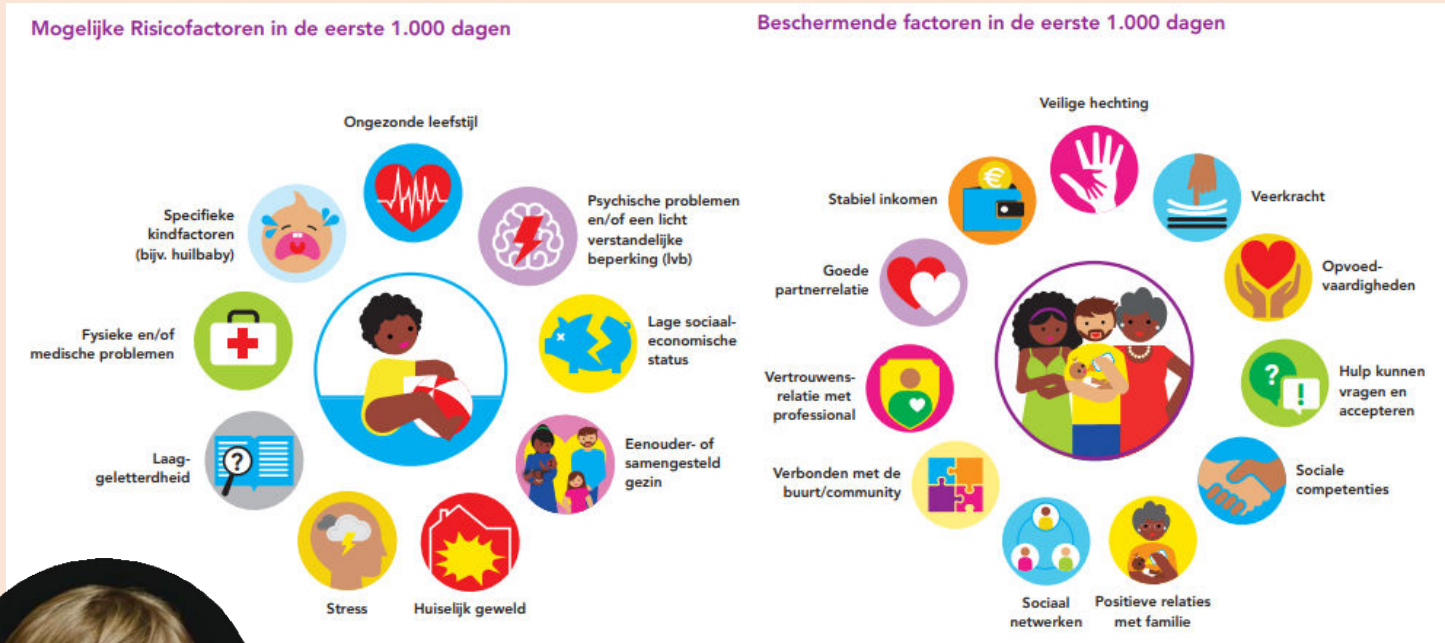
Mogelijke Risicofactoren in de eerste 1.000 dagen

Ongezonde leefstijl

Psychische problemen en/of een licht verstandelijke beperking (lvb)

Lage sociaal-economische status

Eenouder- of samengesteld gezin

Huiselijk geweld

Stress

Laaggeletterdheid

Fysieke en/of medische problemen

Specifieke kindfactoren (bijv. huilbaby)

Beschermende factoren in de eerste 1.000 dagen

Veilige hechting

Veerkracht

Opvoedvaardigheden

Hulp kunnen vragen en accepteren

Sociale competenties

Positieve relaties met familie

Sociaal netwerken

Verbonden met de buurt/community

Vertrouwensrelatie met professional

Goede partnerrelatie

Stabiel inkomen